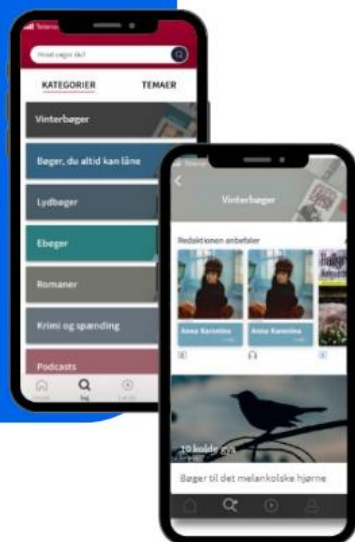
Telenor

Hvad søger du?

KATEGORIER

TEMAER

Vinterbøger

Bøger, du altid kan låne

Lydbøger

Ebøger

Romaner

Krimi og spænding

Podcasts

Hjem

Søg

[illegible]

Vinterbøger

Redaktionen anbefaler

Anna Karenina

Anna Karenina

10 kolde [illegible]

Bøger til det melankolske hjørne